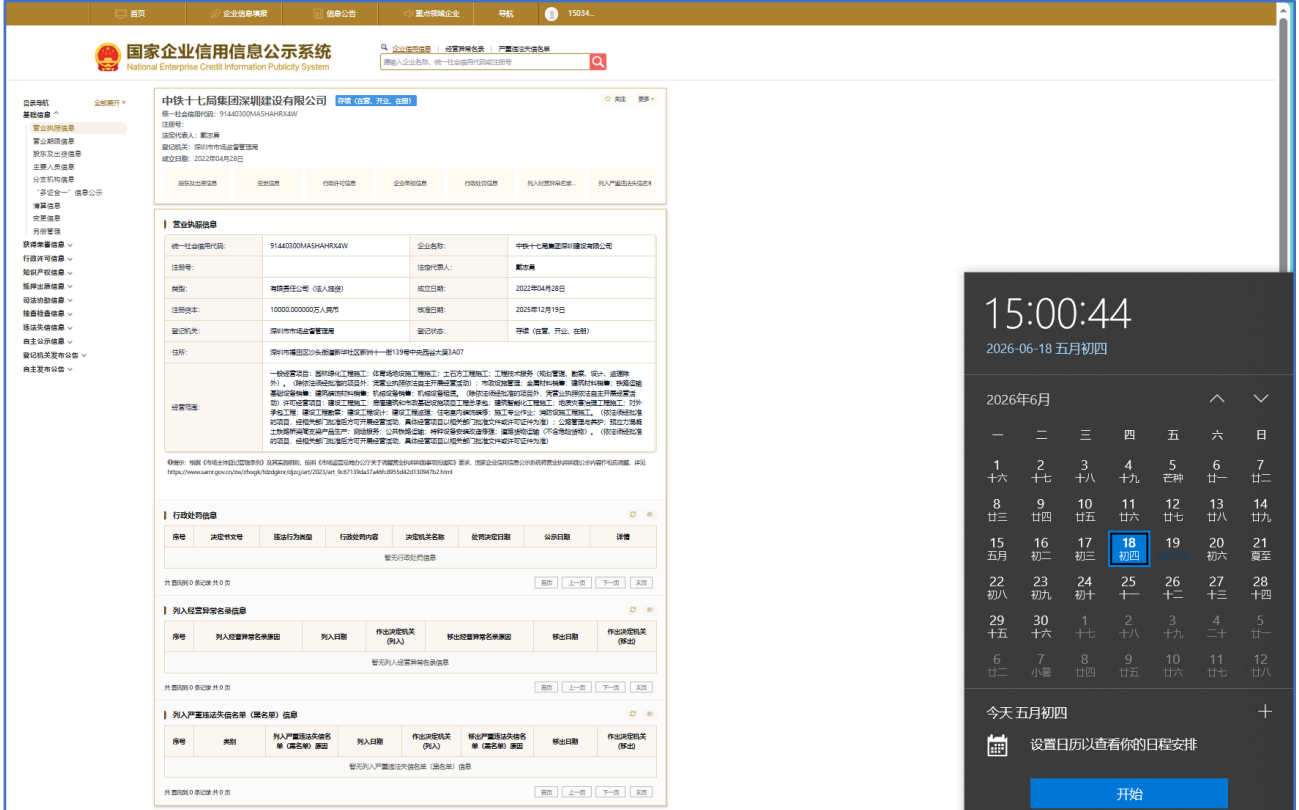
首页 企业信息填报 信息公告 重点领域企业 导航 15034...

国家企业信用信息公示系统
National Enterprise Credit Information Publicity System

企业信用信息 | 经营异常名录 | 严重违法失信名单

请输入企业名称、统一社会信用代码或注册号

目录导航 全部展开
基础信息
营业执照信息
营业期限信息
股东及出资信息
主要人员信息
分支机构信息
"多证合一"信息公示
清算信息
变更信息
另册管理
获得荣誉信息
行政许可信息
知识产权信息
抵押出质信息
司法协助信息
抽查检查信息
违法失信信息
自主公示信息
登记机关发布公告
自主发布公告

中铁十七局集团深圳建设有限公司 存续（在营、开业、在册）
关注 更多
统一社会信用代码：91440300MA5HAHRX4W
注册号：
法定代表人：戴志勇
登记机关：深圳市市场监督管理局
成立日期：2022年04月28日

股东及出资信息 变更信息 行政许可信息 企业年报信息 行政处罚信息 列入经营异常名录... 列入严重违法失信名

营业执照信息

| 统一社会信用代码： | 91440300MA5HAHRX4W | 企业名称： | 中铁十七局集团深圳建设有限公司 |
|---|---|---|---|
| 注册号： | | 法定代表人： | 戴志勇 |
| 类型： | 有限责任公司（法人独资） | 成立日期： | 2022年04月28日 |
| 注册资本： | 10000.000000万人民币 | 核准日期： | 2025年12月19日 |
| 登记机关： | 深圳市市场监督管理局 | 登记状态： | 存续（在营、开业、在册） |
| 住所： | 深圳市福田区沙头街道新华社区新洲十一街139号中央西谷大厦3A07 | | |
| 经营范围： | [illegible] | | |

提示：根据《市场主体登记管理条例》及其实施细则，依照《市场监管总局办公厅关于调整营业执照照面事项的通知》要求，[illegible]
https://www.samr.gov.cn/zw/zfxxgk/fdzdgknr/djzcj/art/2023/art_9c67139da37a4bfc8955d42d130947b2.html

行政处罚信息

| 序号 | 决定书文号 | 违法行为类型 | 行政处罚内容 | 决定机关名称 | 处罚决定日期 | 公示日期 | 详情 |
|---|---|---|---|---|---|---|---|
| 暂无行政处罚信息 | | | | | | | |

共查询到 0 条记录 共 0 页 首页 上一页 下一页 末页

列入经营异常名录信息

| 序号 | 列入经营异常名录原因 | 列入日期 | 作出决定机关(列入) | 移出经营异常名录原因 | 移出日期 | 作出决定机关(移出) |
|---|---|---|---|---|---|---|
| 暂无列入经营异常名录信息 | | | | | | |

共查询到 0 条记录 共 0 页 首页 上一页 下一页 末页

列入严重违法失信名单（黑名单）信息

| 序号 | 类别 | 列入严重违法失信名单（黑名单）原因 | 列入日期 | 作出决定机关(列入) | 移出严重违法失信名单（黑名单）原因 | 移出日期 | 作出决定机关(移出) |
|---|---|---|---|---|---|---|---|
| 暂无列入严重违法失信名单（黑名单）信息 | | | | | | | |

共查询到 0 条记录 共 0 页 首页 上一页 下一页 末页

15:00:44
2026-06-18 五月初四

2026年6月

| 一 | 二 | 三 | 四 | 五 | 六 | 日 |
|---|---|---|---|---|---|---|
| 1 十六 | 2 十七 | 3 十八 | 4 十九 | 5 芒种 | 6 廿一 | 7 廿二 |
| 8 廿三 | 9 廿四 | 10 廿五 | 11 廿六 | 12 廿七 | 13 廿八 | 14 廿九 |
| 15 五月 | 16 初二 | 17 初三 | 18 初四 | 19 初五 | 20 初六 | 21 夏至 |
| 22 初八 | 23 初九 | 24 初十 | 25 十一 | 26 十二 | 27 十三 | 28 十四 |
| 29 十五 | 30 十六 | 1 十七 | 2 十八 | 3 十九 | 4 二十 | 5 廿一 |
| 6 廿二 | 7 小暑 | 8 廿四 | 9 廿五 | 10 廿六 | 11 廿七 | 12 廿八 |

今天 五月初四
设置日历以查看你的日程安排
开始